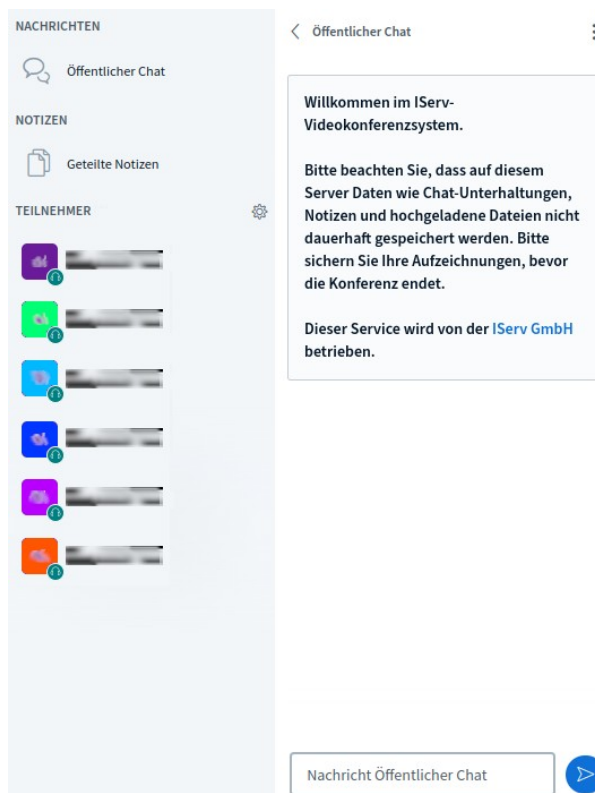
NACHRICHTEN

Öffentlicher Chat

NOTIZEN

Geteilte Notizen

TEILNEHMER

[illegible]

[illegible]

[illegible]

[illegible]

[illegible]

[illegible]

Öffentlicher Chat

Willkommen im IServ-Videokonferenzsystem.

Bitte beachten Sie, dass auf diesem Server Daten wie Chat-Unterhaltungen, Notizen und hochgeladene Dateien nicht dauerhaft gespeichert werden. Bitte sichern Sie Ihre Aufzeichnungen, bevor die Konferenz endet.

Dieser Service wird von der IServ GmbH betrieben.

Nachricht Öffentlicher Chat